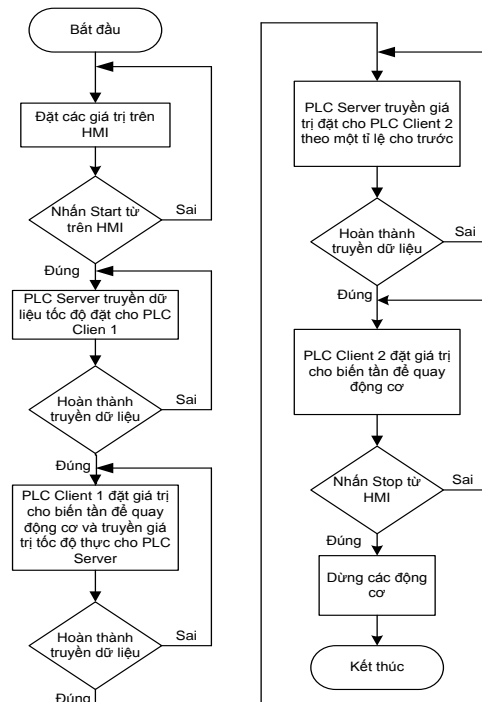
Bắt đầu

Đặt các giá trị trên HMI

Nhấn Start từ trên HMI

Sai

Đúng

PLC Server truyền dữ liệu tốc độ đặt cho PLC Clien 1

Hoàn thành truyền dữ liệu

Sai

Đúng

PLC Client 1 đặt giá trị cho biến tần để quay động cơ và truyền giá trị tốc độ thực cho PLC Server

Hoàn thành truyền dữ liệu

Sai

Đúng

PLC Server truyền giá trị đặt cho PLC Client 2 theo một tỉ lệ cho trước

Hoàn thành truyền dữ liệu

Sai

Đúng

PLC Client 2 đặt giá trị cho biến tần để quay động cơ

Nhấn Stop từ HMI

Sai

Đúng

Dừng các động cơ

Kết thúc